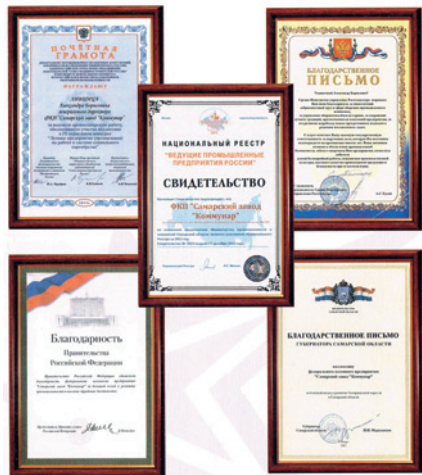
ПОЧЕТНАЯ ГРАМОТА

НАГРАЖДАЕТ

ФКП "Самарский завод "Коммунар"

БЛАГОДАРСТВЕННОЕ ПИСЬМО

НАЦИОНАЛЬНЫЙ РЕЕСТР
"ВЕДУЩИЕ ПРОМЫШЛЕННЫЕ ПРЕДПРИЯТИЯ РОССИИ"

СВИДЕТЕЛЬСТВО

ФКП "Самарский завод "Коммунар"

Благодарность

Правительства Российской Федерации

БЛАГОДАРСТВЕННОЕ ПИСЬМО
ГУБЕРНАТОРА САМАРСКОЙ ОБЛАСТИ

"Самарский завод "Коммунар"

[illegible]